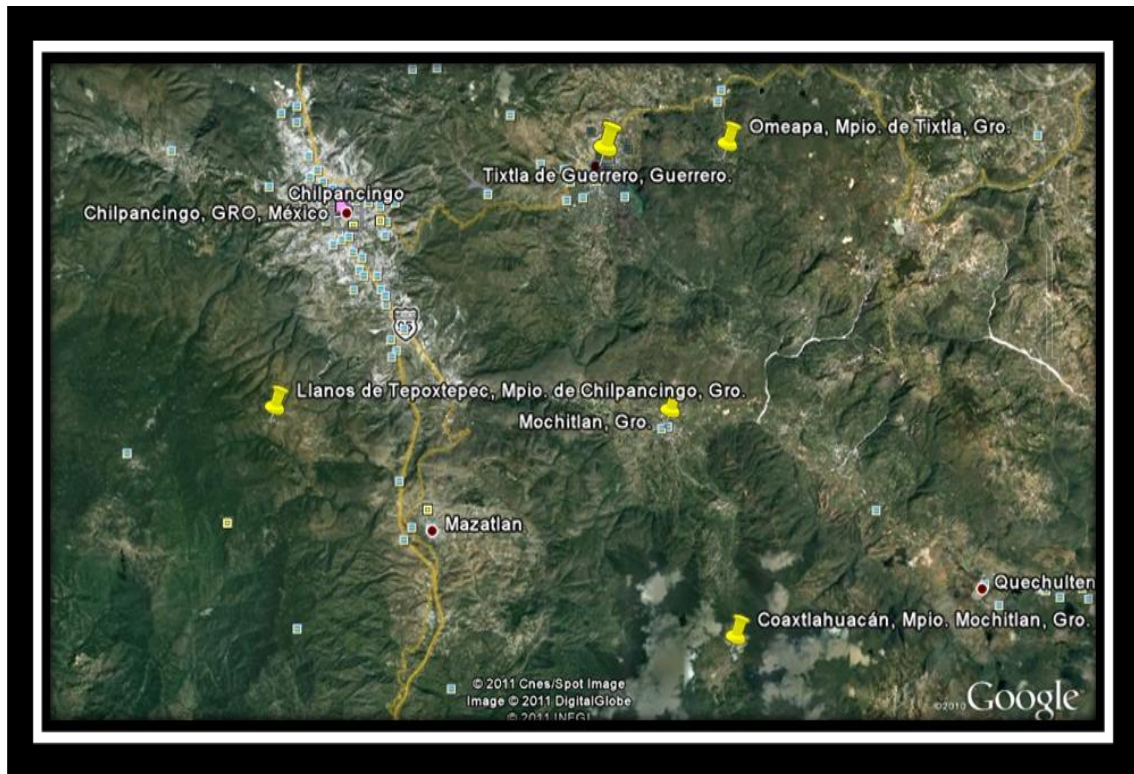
Omeapa, Mpio. de Tixtla, Gro.

Tixtla de Guerrero, Guerrero.

Chilpancingo

Chilpancingo, GRO, México

95

Llanos de Tepoxtepec, Mpio. de Chilpancingo, Gro.

Mochitlan, Gro.

Mazatlan

Quechulten

Coaxtlahuacán, Mpio. Mochitlan, Gro.

© 2011 Cnes/Spot Image
Image © 2011 DigitalGlobe
© 2011 INEGI

©2010 Google